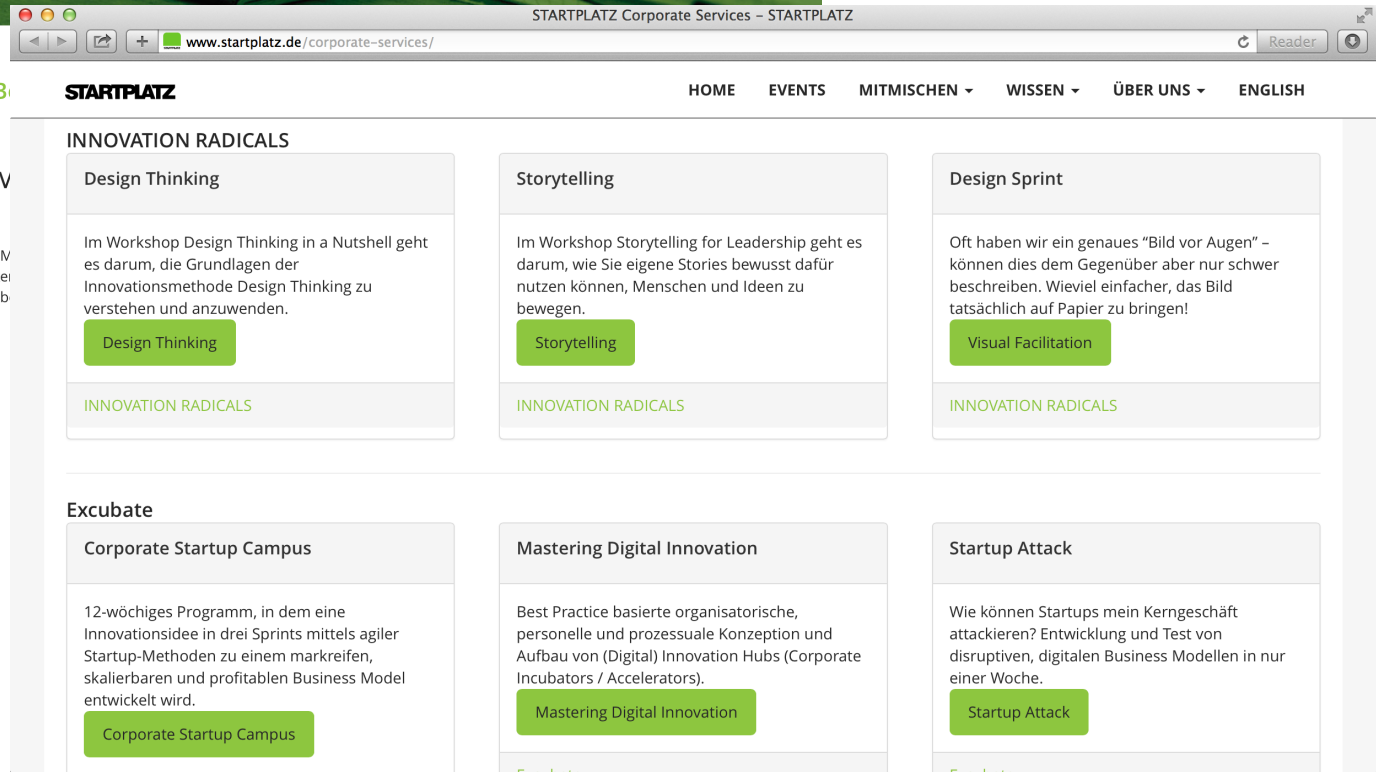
STARTPLATZ Corporate Services – STARTPLATZ

www.startplatz.de/corporate-services/

Reader

STARTPLATZ

HOME EVENTS MITMISCHEN WISSEN ÜBER UNS ENGLISH

INNOVATION RADICALS

Design Thinking

Im Workshop Design Thinking in a Nutshell geht es darum, die Grundlagen der Innovationsmethode Design Thinking zu verstehen und anzuwenden.

Design Thinking

INNOVATION RADICALS

Storytelling

Im Workshop Storytelling for Leadership geht es darum, wie Sie eigene Stories bewusst dafür nutzen können, Menschen und Ideen zu bewegen.

Storytelling

INNOVATION RADICALS

Design Sprint

Oft haben wir ein genaues “Bild vor Augen” – können dies dem Gegenüber aber nur schwer beschreiben. Wieviel einfacher, das Bild tatsächlich auf Papier zu bringen!

Visual Facilitation

INNOVATION RADICALS

Excubate

Corporate Startup Campus

12-wöchiges Programm, in dem eine Innovationsidee in drei Sprints mittels agiler Startup-Methoden zu einem markreifen, skalierbaren und profitablen Business Model entwickelt wird.

Corporate Startup Campus

Mastering Digital Innovation

Best Practice basierte organisatorische, personelle und prozessuale Konzeption und Aufbau von (Digital) Innovation Hubs (Corporate Incubators / Accelerators).

Mastering Digital Innovation

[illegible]

Startup Attack

Wie können Startups mein Kerngeschäft attackieren? Entwicklung und Test von disruptiven, digitalen Business Modellen in nur einer Woche.

Startup Attack

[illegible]